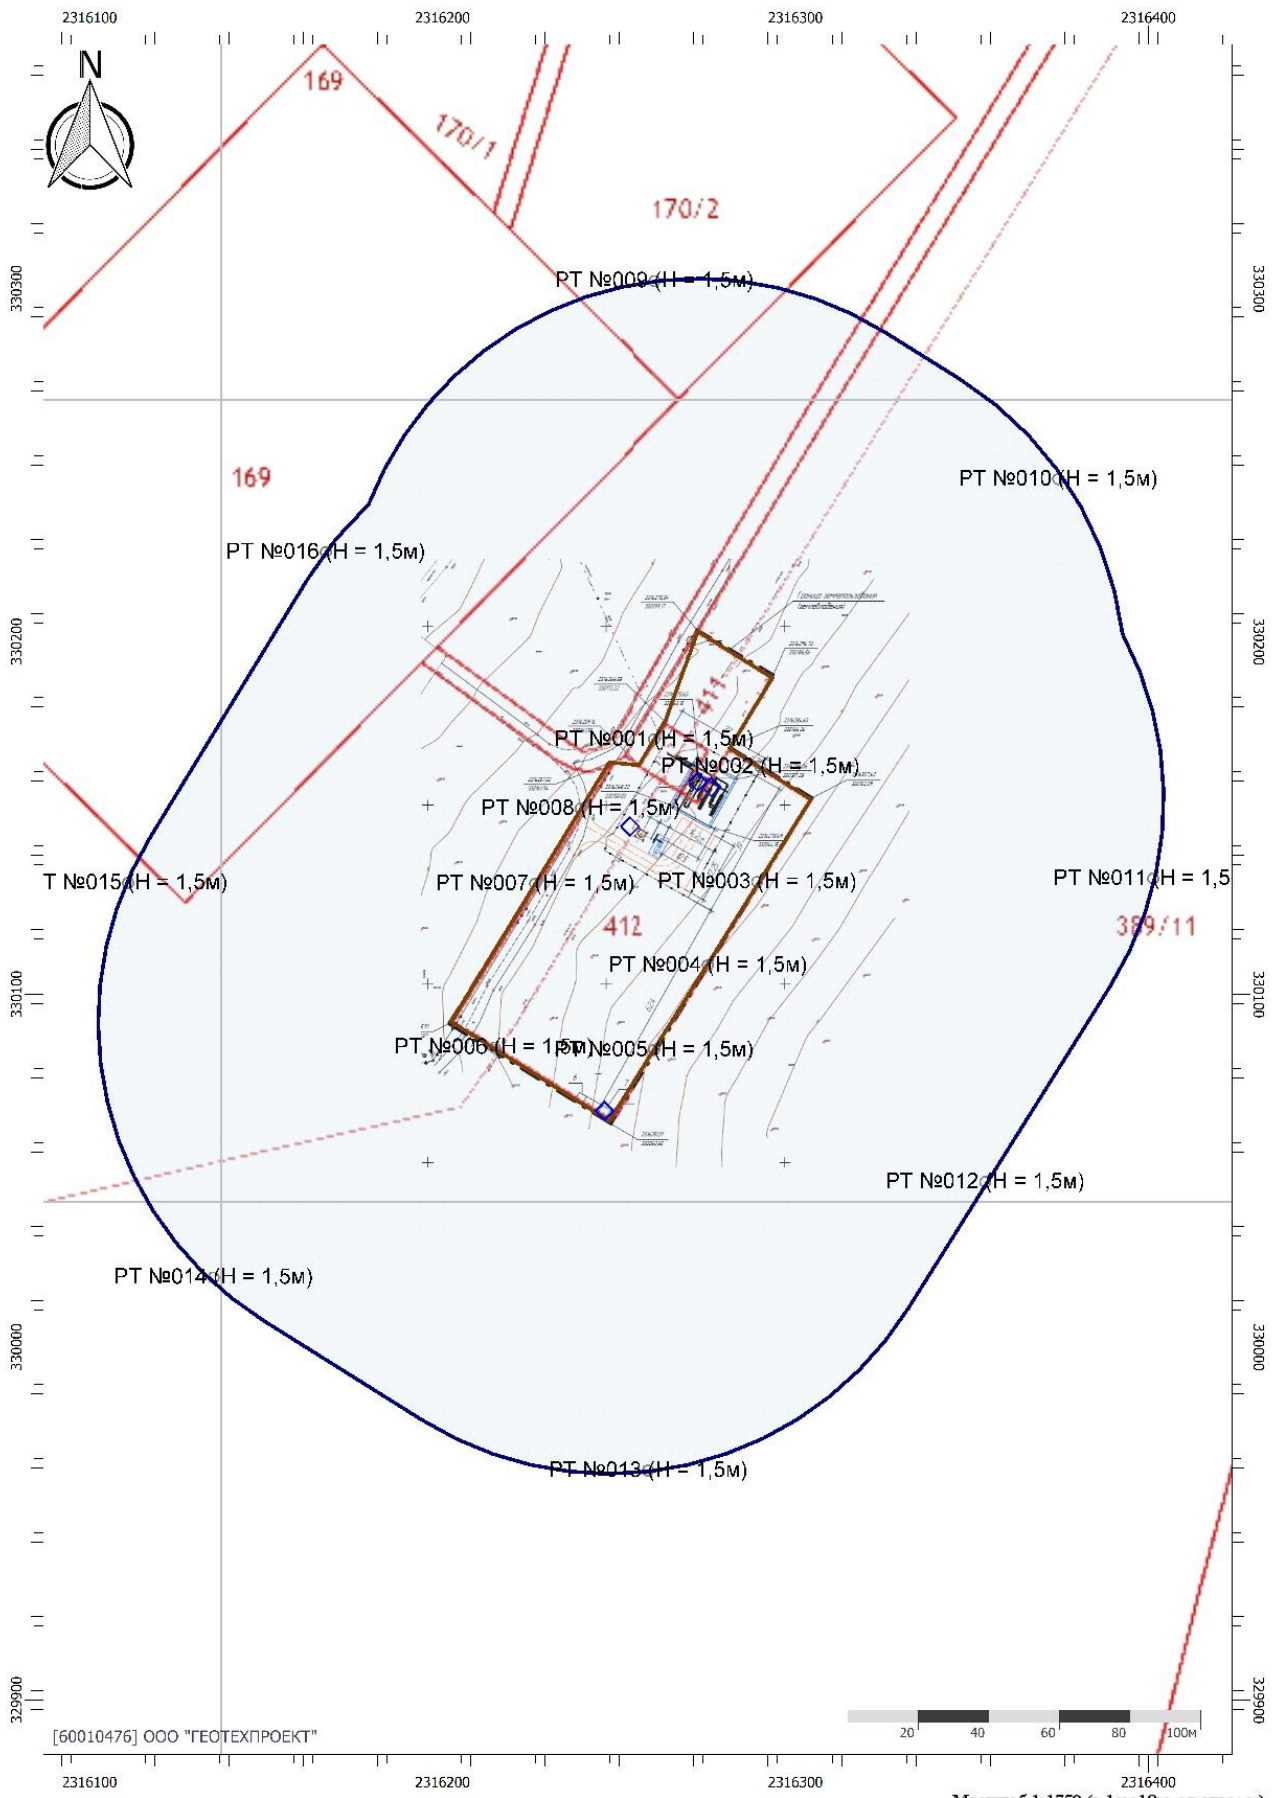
2316100
2316200
2316300
2316400

N

169
170/1
170/2

330300
330300

РТ №009 (Н = 1,5м)

169

РТ №010 (Н = 1,5м)

РТ №016 (Н = 1,5м)

330200
330200

411

РТ №001 (Н = 1,5м)
РТ №002 (Н = 1,5м)
РТ №008 (Н = 1,5м)

Т №015 (Н = 1,5м)
РТ №007 (Н = 1,5м)
РТ №003 (Н = 1,5м)
РТ №011 (Н = 1,5

412
389/11

РТ №004 (Н = 1,5м)

330100
330100

РТ №006 (Н = 1,5м)
РТ №005 (Н = 1,5м)

РТ №012 (Н = 1,5м)

РТ №014 (Н = 1,5м)

330000
330000

РТ №013 (Н = 1,5м)

329900
329900

[60010476] ООО "ГЕОТЕХПРОЕКТ"

20
40
60
80
100м

2316100
2316200
2316300
2316400

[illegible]